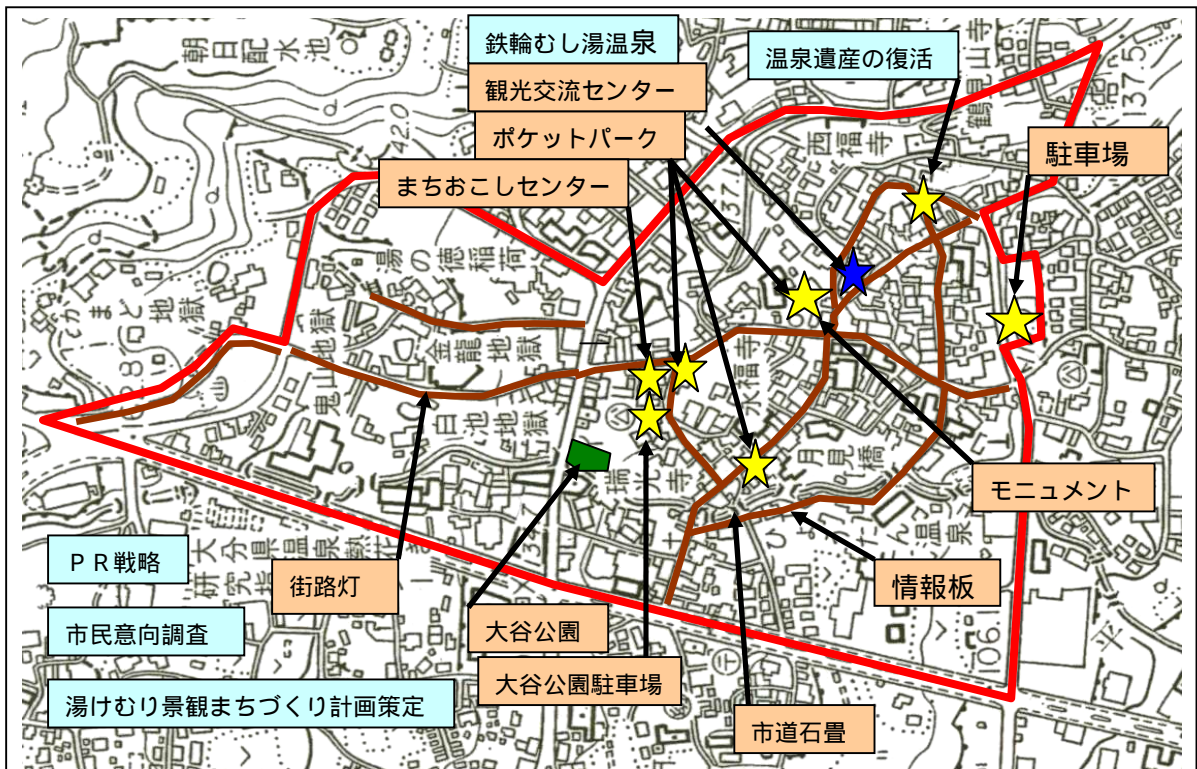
鉄輪むし湯温泉

観光交流センター

温泉遺産の復活

ポケットパーク

駐車場

まちおこしセンター

朝日配水池

鬼山

西福寺

鶴見

湯の徳稲荷

金龍地獄

鬼山地獄

自池地獄

永福寺

月見橋

いでゆ坂

かんなわ温泉

モニュメント

情報板

PR戦略

街路灯

市民意向調査

大谷公園

大谷公園駐車場

湯けむり景観まちづくり計画策定

市道石畳

大分県温泉熱研究所

420

1375

1371

106.1

347